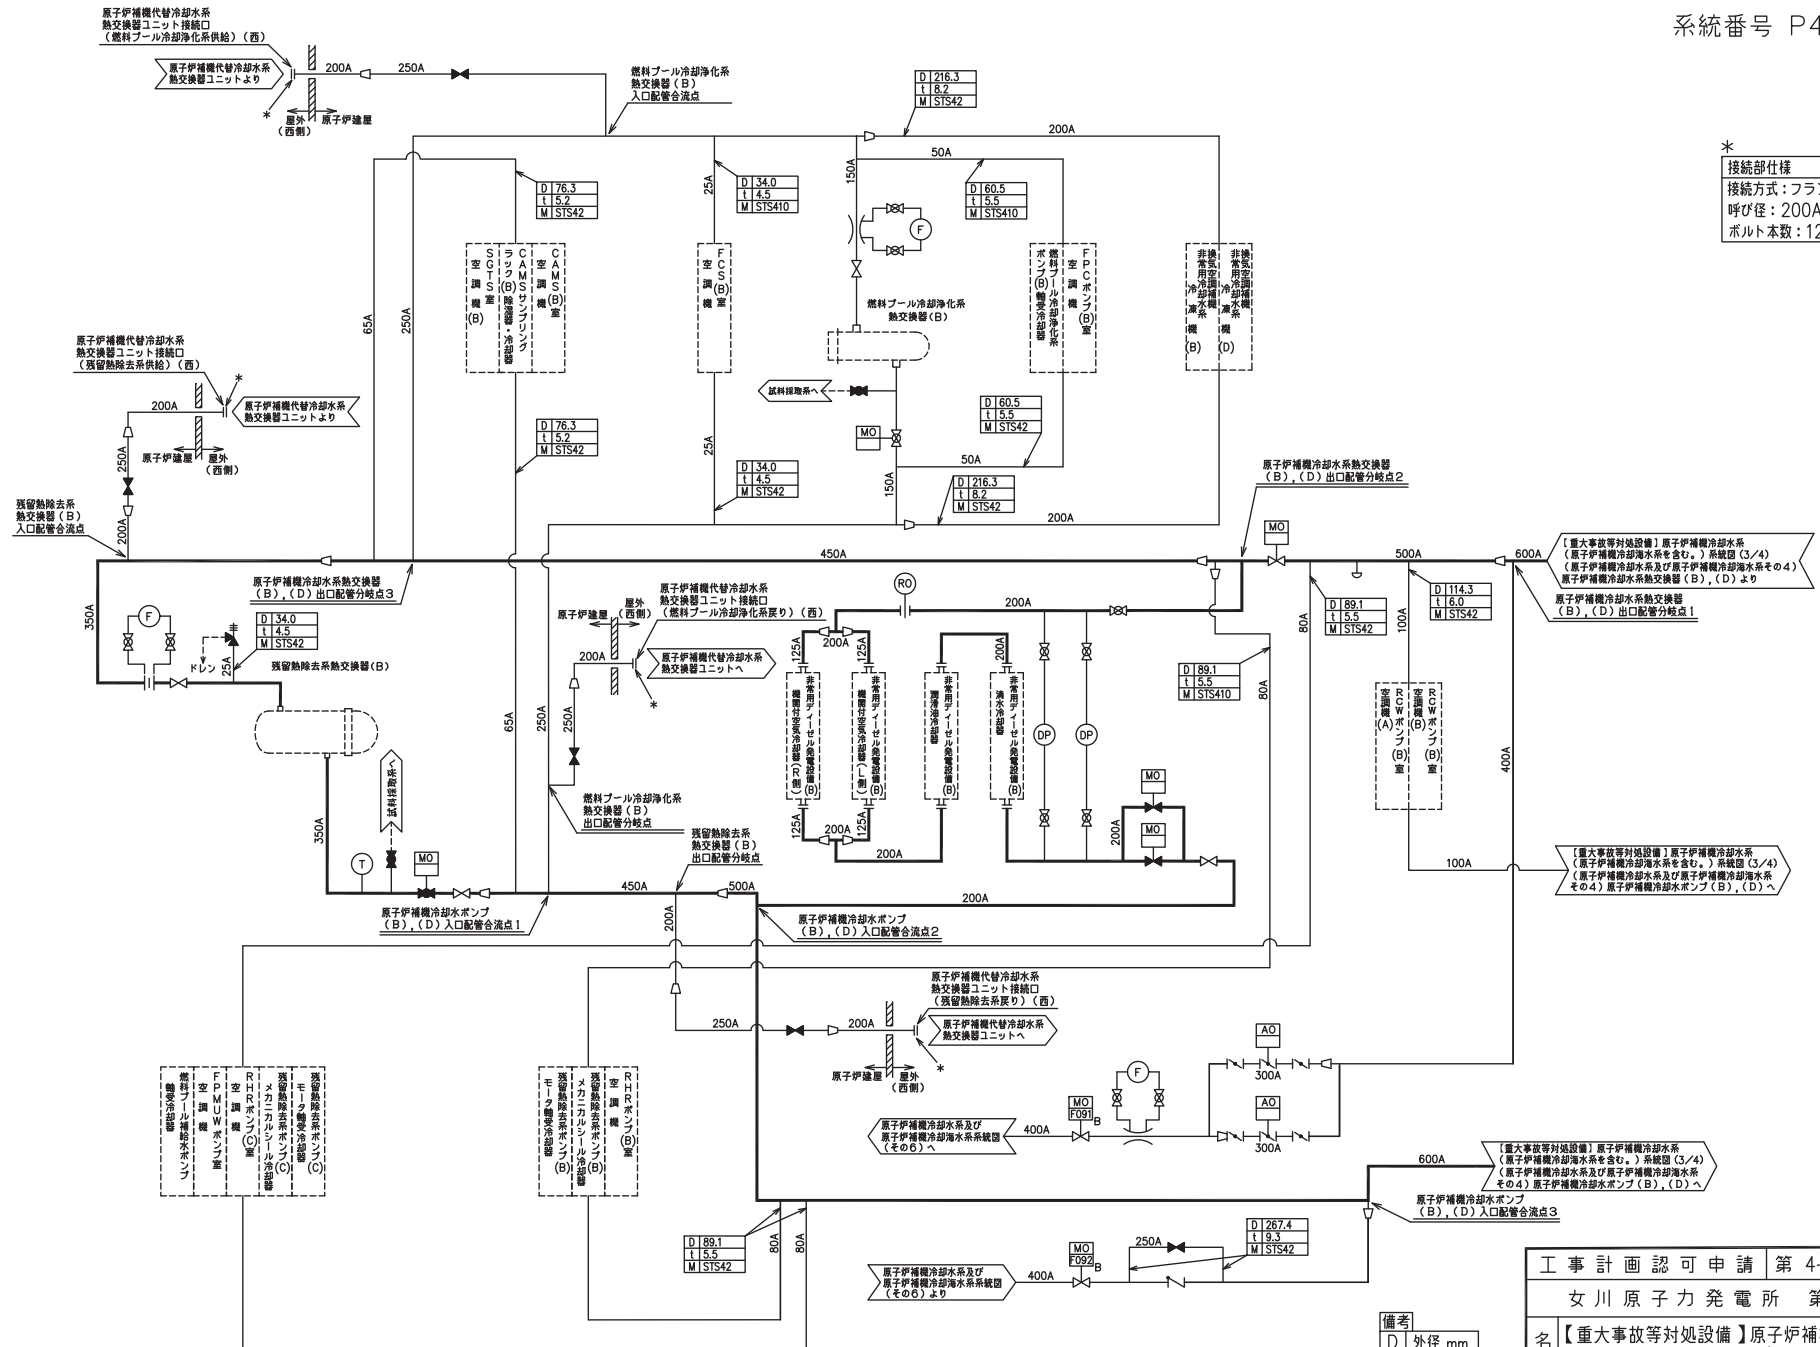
系統番号 P4

原子炉補機代替冷却水系
熱交換器ユニット接続口
（燃料プール冷却浄化系供給）（西）

原子炉補機代替冷却水系
熱交換器ユニットより

200A 250A

*
屋外（西側）
原子炉建屋

燃料プール冷却浄化系
熱交換器（B）
入口配管合流点

| D | 216.3 |
|---|---|
| t | 8.2 |
| M | STS42 |

200A

*
接続部仕様
接続方式：フラン
呼び径：200A
ボルト本数：12

50A
150A
25A

| D | 76.3 |
|---|---|
| t | 5.2 |
| M | STS42 |

| D | 34.0 |
|---|---|
| t | 4.5 |
| M | STS410 |

| D | 60.5 |
|---|---|
| t | 5.5 |
| M | STS410 |

SGTS室 空調機(B)
CAMSサンプリングラック(B)除湿器・冷却器
CAMS(B)室 空調機

FCS(B)室 空調機

燃料プール冷却浄化系ポンプ(B)軸受冷却器
FPCポンプ(B)室 空調機

非常用冷却水系換気空調補機 冷凍機(B)
非常用冷却水系換気空調補機 冷凍機(D)

65A 250A

F

燃料プール冷却浄化系
熱交換器（B）

原子炉補機代替冷却水系
熱交換器ユニット接続口
（残留熱除去系供給）（西）

原子炉補機代替冷却水系
熱交換器ユニットより

200A
*
250A
原子炉建屋 屋外（西側）

試料採取系へ

| D | 60.5 |
|---|---|
| t | 5.5 |
| M | STS42 |

MO

| D | 76.3 |
|---|---|
| t | 5.2 |
| M | STS42 |

25A

| D | 34.0 |
|---|---|
| t | 4.5 |
| M | STS42 |

50A
150A

| D | 216.3 |
|---|---|
| t | 8.2 |
| M | STS42 |

200A

原子炉補機冷却水系熱交換器
（B），（D）出口配管分岐点2

残留熱除去系
熱交換器（B）
入口配管合流点

200A

450A

MO

500A 600A

【重大事故等対処設備】原子炉補機冷却水系
（原子炉補機冷却海水系を含む。）系統図（3/4）
（原子炉補機冷却水系及び原子炉補機冷却海水系その4）
原子炉補機冷却水系熱交換器（B），（D）より

原子炉補機冷却水系熱交換器
（B），（D）出口配管分岐点3

原子炉補機冷却水系熱交換器
（B），（D）出口配管分岐点1

350A

F

| D | 34.0 |
|---|---|
| t | 4.5 |
| M | STS42 |

ドレン 25A

残留熱除去系熱交換器（B）

RO

原子炉補機代替冷却水系
熱交換器ユニット接続口
（燃料プール冷却浄化系戻り）（西）

原子炉建屋 屋外（西側）

200A

原子炉補機代替冷却水系
熱交換器ユニットへ

*

250A

200A

125A 200A 125A 200A

非常用ディーゼル発電設備(B)機関付空気冷却器(R側)
非常用ディーゼル発電設備(B)機関付空気冷却器(L側)
非常用ディーゼル発電設備(B)潤滑油冷却器
非常用ディーゼル発電設備(B)清水冷却器

DP DP

| D | 89.1 |
|---|---|
| t | 5.5 |
| M | STS42 |

100A

| D | 114.3 |
|---|---|
| t | 6.0 |
| M | STS42 |

80A

| D | 89.1 |
|---|---|
| t | 5.5 |
| M | STS410 |

80A

RCWポンプ(B)室 空調機(A)
RCWポンプ(B)室 空調機(B)

400A

65A 250A

試料採取系へ

燃料プール冷却浄化系
熱交換器（B）
出口配管分岐点

MO

MO

350A

T

MO

残留熱除去系
熱交換器（B）
出口配管分岐点

125A 200A 125A

200A

200A

450A 500A

200A

原子炉補機冷却水ポンプ
（B），（D）入口配管合流点1

原子炉補機冷却水ポンプ
（B），（D）入口配管合流点2

【重大事故等対処設備】原子炉補機冷却水系
（原子炉補機冷却海水系を含む。）系統図（3/4）
（原子炉補機冷却水系及び原子炉補機冷却海水系
その4）原子炉補機冷却水ポンプ（B），（D）へ

100A

200A

原子炉補機代替冷却水系
熱交換器ユニット接続口
（残留熱除去系戻り）（西）

250A 200A

原子炉補機代替冷却水系
熱交換器ユニットへ

原子炉建屋 屋外（西側）

*

燃料プール補給水ポンプ軸受冷却器
FPMUWポンプ室 空調機
RHRポンプ(C)室 空調機
残留熱除去系ポンプ(C)メカニカルシール冷却器
残留熱除去系ポンプ(C)モータ軸受冷却器

残留熱除去系ポンプ(B)モータ軸受冷却器
残留熱除去系ポンプ(B)メカニカルシール冷却器
RHRポンプ(B)室 空調機

AO

F

300A

AO

MO
F091
B

原子炉補機冷却水系及び
原子炉補機冷却海水系系統図
（その6）へ

400A

300A

【重大事故等対処設備】原子炉補機冷却水系
（原子炉補機冷却海水系を含む。）系統図（3/4）
（原子炉補機冷却水系及び原子炉補機冷却海水系
その4）原子炉補機冷却水ポンプ（B），（D）へ

600A

原子炉補機冷却水ポンプ
（B），（D）入口配管合流点3

| D | 89.1 |
|---|---|
| t | 5.5 |
| M | STS42 |

80A 80A

MO
F092
B

250A

| D | 267.4 |
|---|---|
| t | 9.3 |
| M | STS42 |

原子炉補機冷却水系及び
原子炉補機冷却海水系系統図
（その6）より

400A

備考
D 外径 mm

工事計画認可申請 第 4
女川原子力発電所 第
名 【重大事故等対処設備】原子炉補